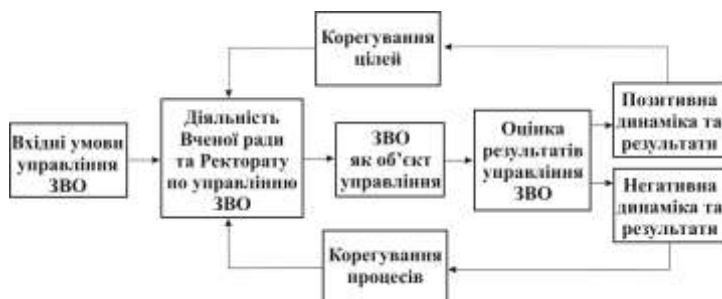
Корегування цілей

Вхідні умови управління ЗВО

Діяльність Вченої ради та Ректорату по управлінню ЗВО

ЗВО як об'єкт управління

Оцінка результатів управління ЗВО

Позитивна динаміка та результати

Негативна динаміка та результати

Корегування процесів